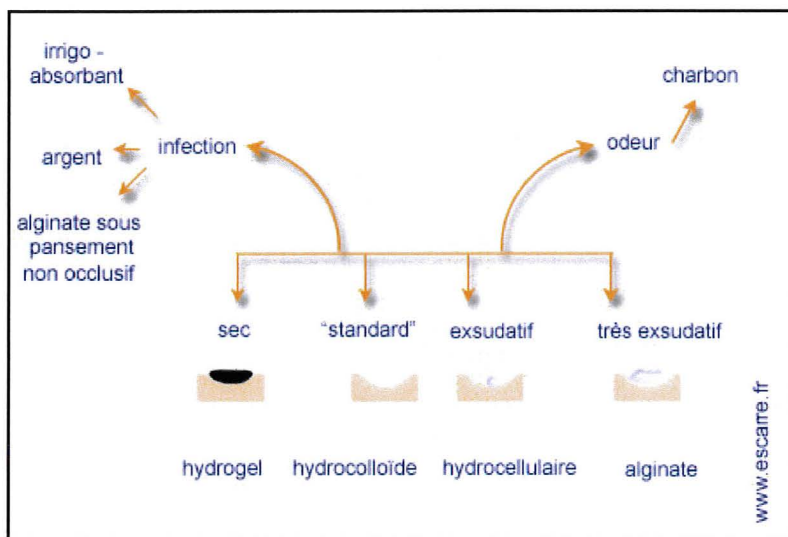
irrigo - absorbant

argent

alginate sous pansement non occlusif

infection

odeur

charbon

sec

"standard"

exsudatif

très exsudatif

hydrogel

hydrocolloïde

hydrocellulaire

alginate

www.escarre.fr